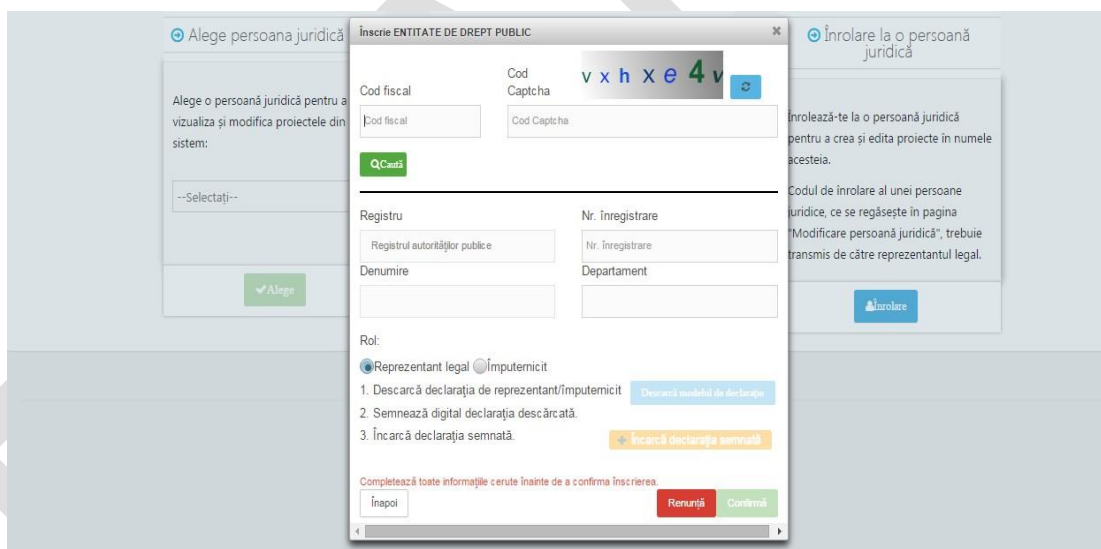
Alege persoana juridică

Alege o persoană juridică pentru a vizualiza și modifica proiectele din sistem:

--Selectați--

Alege

Înscrie ENTITATE DE DREPT PUBLIC ×

Cod fiscal

Cod Captcha

v x h x e 4 v

Cod fiscal

Cod Captcha

Caută

Registru

Nr. înregistrare

Registrul autorităților publice

Nr. înregistrare

Denumire

Departament

Rol:

Reprezentant legal Împuternicit

1. Descarcă declarația de reprezentant/împuternicit

Descarcă modelul de declarație

2. Semnează digital declarația descărcată.

3. Încarcă declarația semnată.

Încarcă declarația semnată

Completează toate informațiile cerute înainte de a confirma înscrierea.

Înapoi

Renunță

Confirmă

Înrolare la o persoană juridică

Înrolează-te la o persoană juridică pentru a crea și edita proiecte în numele acesteia.

Codul de înrolare al unei persoane juridice, ce se regăsește în pagina "Modificare persoană juridică", trebuie transmis de către reprezentantul legal.

Înrolare